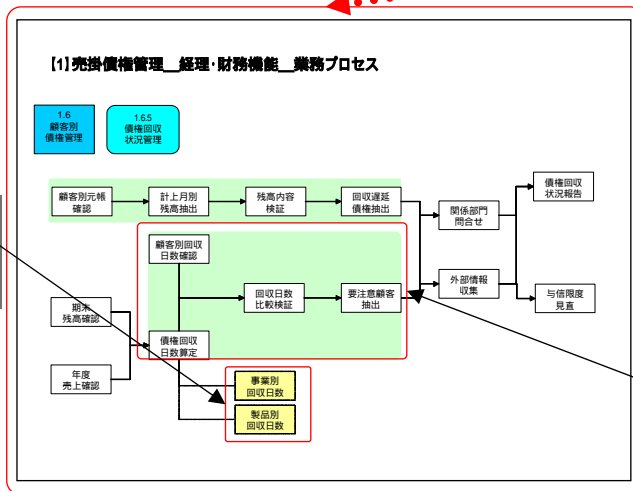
【1】売掛債権管理＿経理・財務機能＿業務プロセス

1.6
顧客別
債権管理

1.6.5
債権回収
状況管理

顧客別元帳
確認

計上月別
残高抽出

残高内容
検証

回収遅延
債権抽出

関係部門
問合せ

債権回収
状況報告

顧客別回収
日数確認

回収日数
比較検証

要注意顧客
抽出

外部情報
収集

与信限度
見直

期末
残高確認

債権回収
日数算定

年度
売上確認

事業別
回収日数

製品別
回収日数